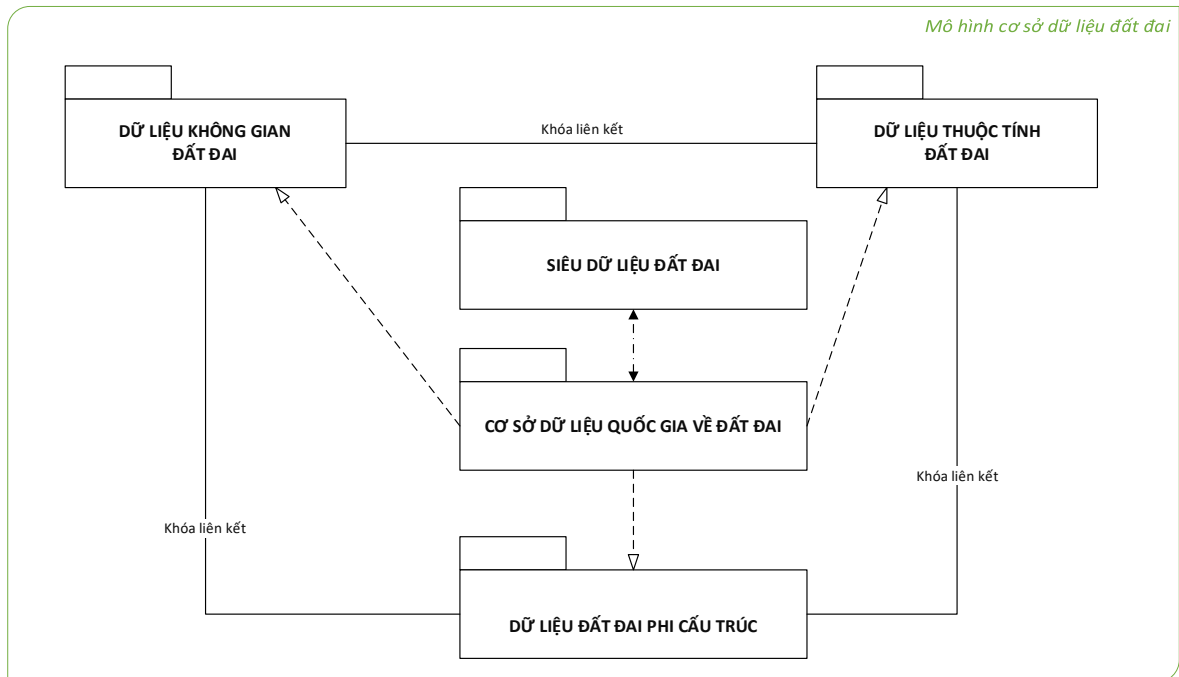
Mô hình cơ sở dữ liệu đất đai

DỮ LIỆU KHÔNG GIAN ĐẤT ĐAI

Khóa liên kết

DỮ LIỆU THUỘC TÍNH ĐẤT ĐAI

SIÊU DỮ LIỆU ĐẤT ĐAI

CƠ SỞ DỮ LIỆU QUỐC GIA VỀ ĐẤT ĐAI

Khóa liên kết

Khóa liên kết

DỮ LIỆU ĐẤT ĐAI PHI CẤU TRÚC